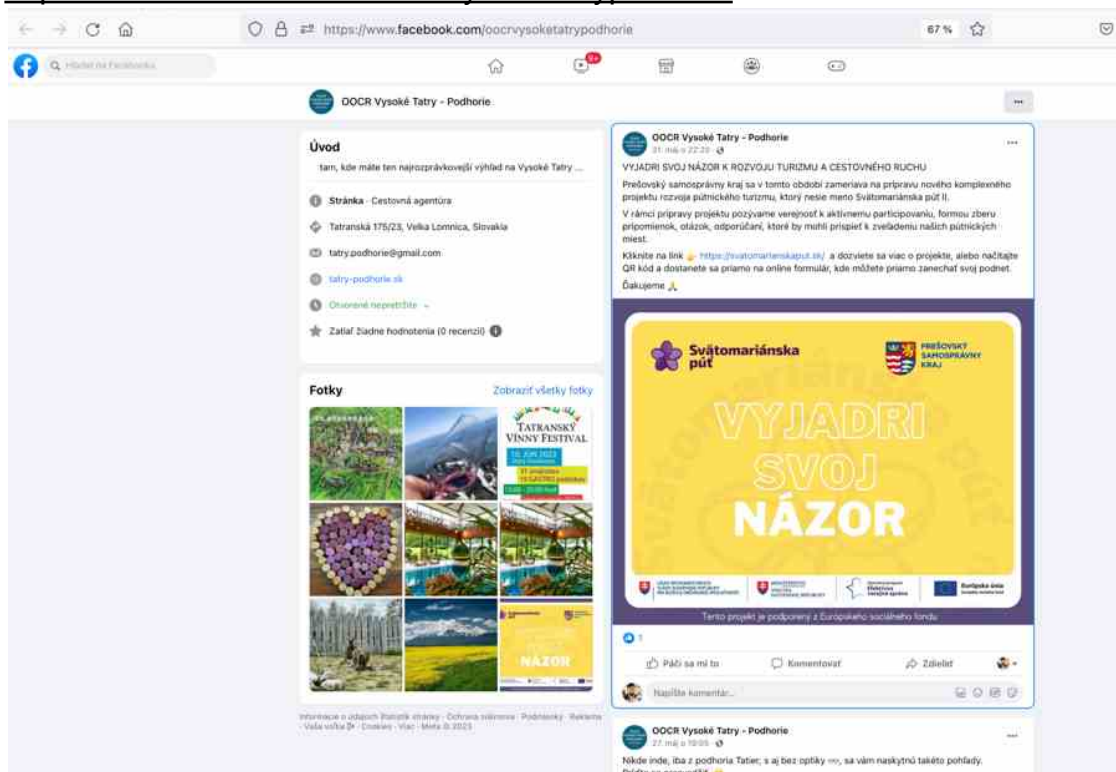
https://www.facebook.com/oocrvysoketatrypodhorie

67 %

Hľadať na Facebooku

9+

OOCR Vysoké Tatry - Podhorie

Úvod

tam, kde máte ten najrozprávkovejší výhľad na Vysoké Tatry ...

Stránka · Cestovná agentúra

Tatranská 175/23, Veľká Lomnica, Slovakia

tatry.podhorie@gmail.com

tatry-podhorie.sk

Otvorené nepretržite

Zatiaľ žiadne hodnotenia (0 recenzií)

Fotky

Zobraziť všetky fotky

TATRANSKÝ VÍNNY FESTIVAL

NÁZOR

Informácie o údajoch Štatistík stránky · Ochrana súkromia · Podmienky · Reklama · Voľba reklám · Cookies · Viac · Meta © 2023

OOCR Vysoké Tatry - Podhorie
21. máj o 22:20

VYJADRI SVOJ NÁZOR K ROZVOJU TURIZMU A CESTOVNÉHO RUCHU

Prešovský samosprávny kraj sa v tomto období zameriava na prípravu nového komplexného projektu rozvoja pútnického turizmu, ktorý nesie meno Svätomariánska púť II.

V rámci prípravy projektu pozývame verejnosť k aktívnemu participovaniu, formou zberu pripomienok, otázok, odporúčaní, ktoré by mohli prispieť k zveľadeniu našich pútnických miest.

Kliknite na link https://svatomarianskaput.sk/ a dozviete sa viac o projekte, alebo načítajte QR kód a dostanete sa priamo na online formulár, kde môžete priamo zanechať svoj podnet.

Ďakujeme

Svätomariánska púť

PREŠOVSKÝ SAMOSPRÁVNY KRAJ

VYJADRI SVOJ NÁZOR

Európska únia

Tento projekt je podporený z Európskeho sociálneho fondu

1

Páči sa mi to

Komentovať

Zdieľať

Napíšte komentár...

OOCR Vysoké Tatry - Podhorie
27. máj o 10:05

Nikde inde, iba z podhoria Tatier; a aj bez optiky, sa vám naskytnú takéto pohľady.